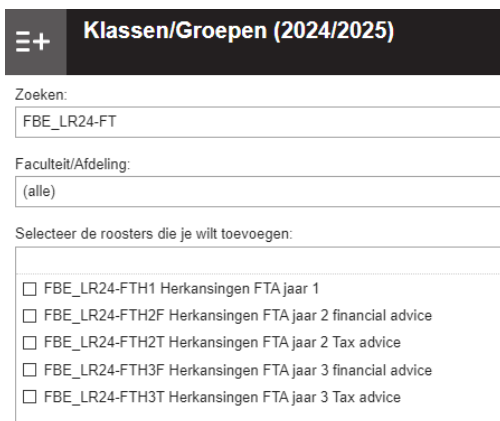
Klassen/Groepen (2024/2025)

Zoeken:
FBE_LR24-FT

Faculteit/Afdeling:
(alle)

Selecteer de roosters die je wilt toevoegen:

☐ FBE_LR24-FTH1 Herkansingen FTA jaar 1
☐ FBE_LR24-FTH2F Herkansingen FTA jaar 2 financial advice
☐ FBE_LR24-FTH2T Herkansingen FTA jaar 2 Tax advice
☐ FBE_LR24-FTH3F Herkansingen FTA jaar 3 financial advice
☐ FBE_LR24-FTH3T Herkansingen FTA jaar 3 Tax advice